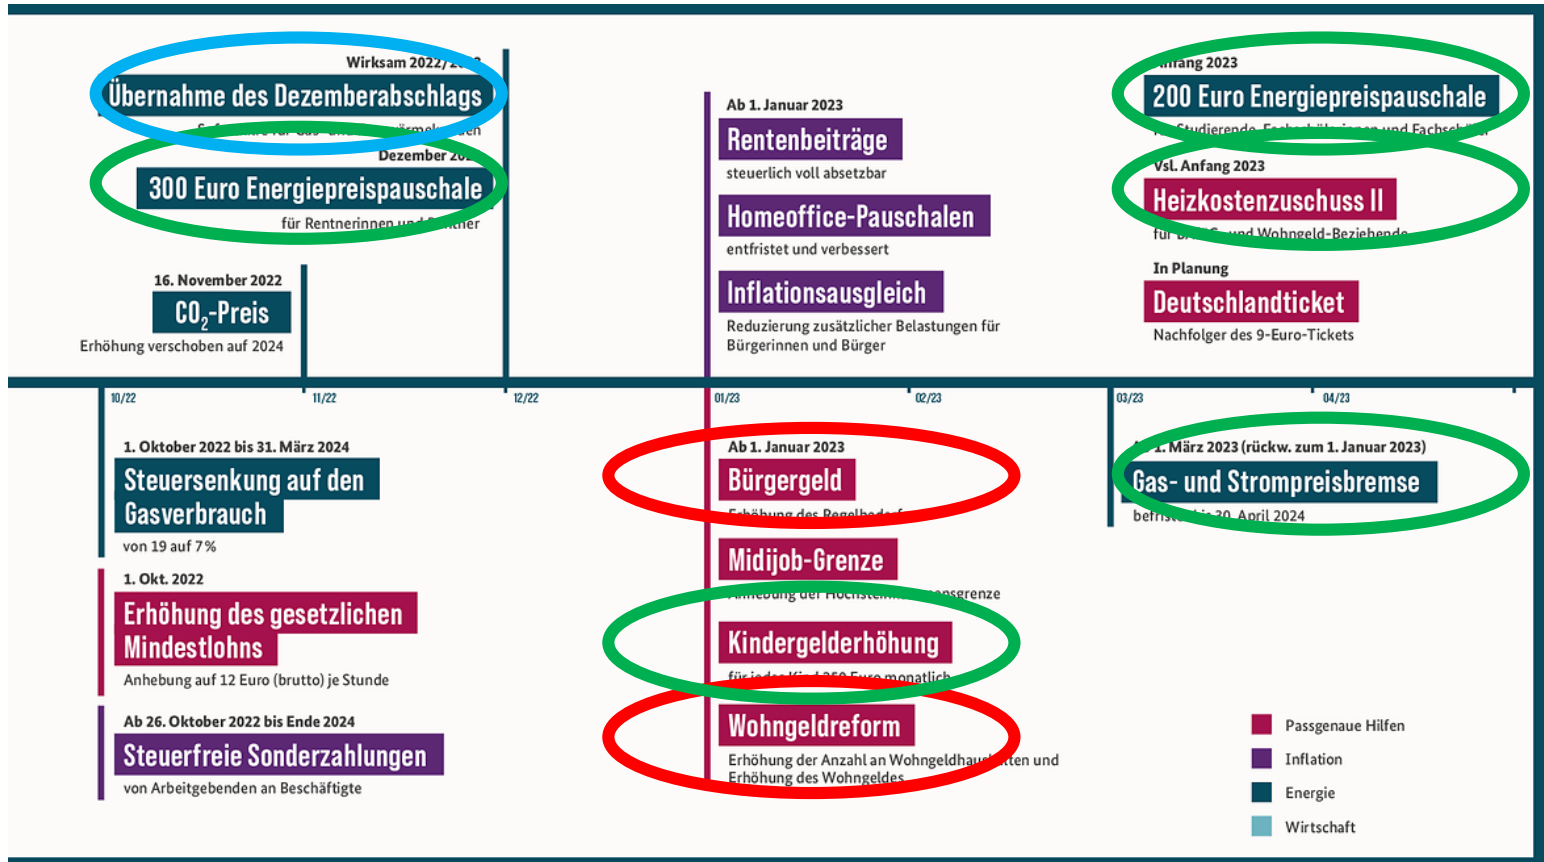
Wirksam 2022/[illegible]
Übernahme des Dezemberabschlags
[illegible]

Dezember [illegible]
300 Euro Energiepreispauschale
für Rentnerinnen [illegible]

16. November 2022
$CO_2$-Preis
Erhöhung verschoben auf 2024

Ab 1. Januar 2023
Rentenbeiträge
steuerlich voll absetzbar

Homeoffice-Pauschalen
entfristet und verbessert

Inflationsausgleich
Reduzierung zusätzlicher Belastungen für Bürgerinnen und Bürger

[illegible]nfang 2023
200 Euro Energiepreispauschale
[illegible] Studierende, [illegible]

Vsl. Anfang 2023
Heizkostenzuschuss II
für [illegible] und Wohngeld-Beziehende

In Planung
Deutschlandticket
Nachfolger des 9-Euro-Tickets

10/22
11/22
12/22
01/23
02/23
03/23
04/23

1. Oktober 2022 bis 31. März 2024
Steuersenkung auf den Gasverbrauch
von 19 auf 7 %

1. Okt. 2022
Erhöhung des gesetzlichen Mindestlohns
Anhebung auf 12 Euro (brutto) je Stunde

Ab 26. Oktober 2022 bis Ende 2024
Steuerfreie Sonderzahlungen
von Arbeitgebenden an Beschäftigte

Ab 1. Januar 2023
Bürgergeld
Erhöhung des Regelbedarf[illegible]

Midijob-Grenze
Anhebung der Höchst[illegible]grenze

Kindergelderhöhung
für jedes Kind 250 Euro monatlich

Wohngeldreform
Erhöhung der Anzahl an Wohngeldhau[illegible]ten und Erhöhung des Wohngeldes

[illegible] 1. März 2023 (rückw. zum 1. Januar 2023)
Gas- und Strompreisbremse
befris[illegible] bis 30. April 2024

Passgenaue Hilfen
Inflation
Energie
Wirtschaft